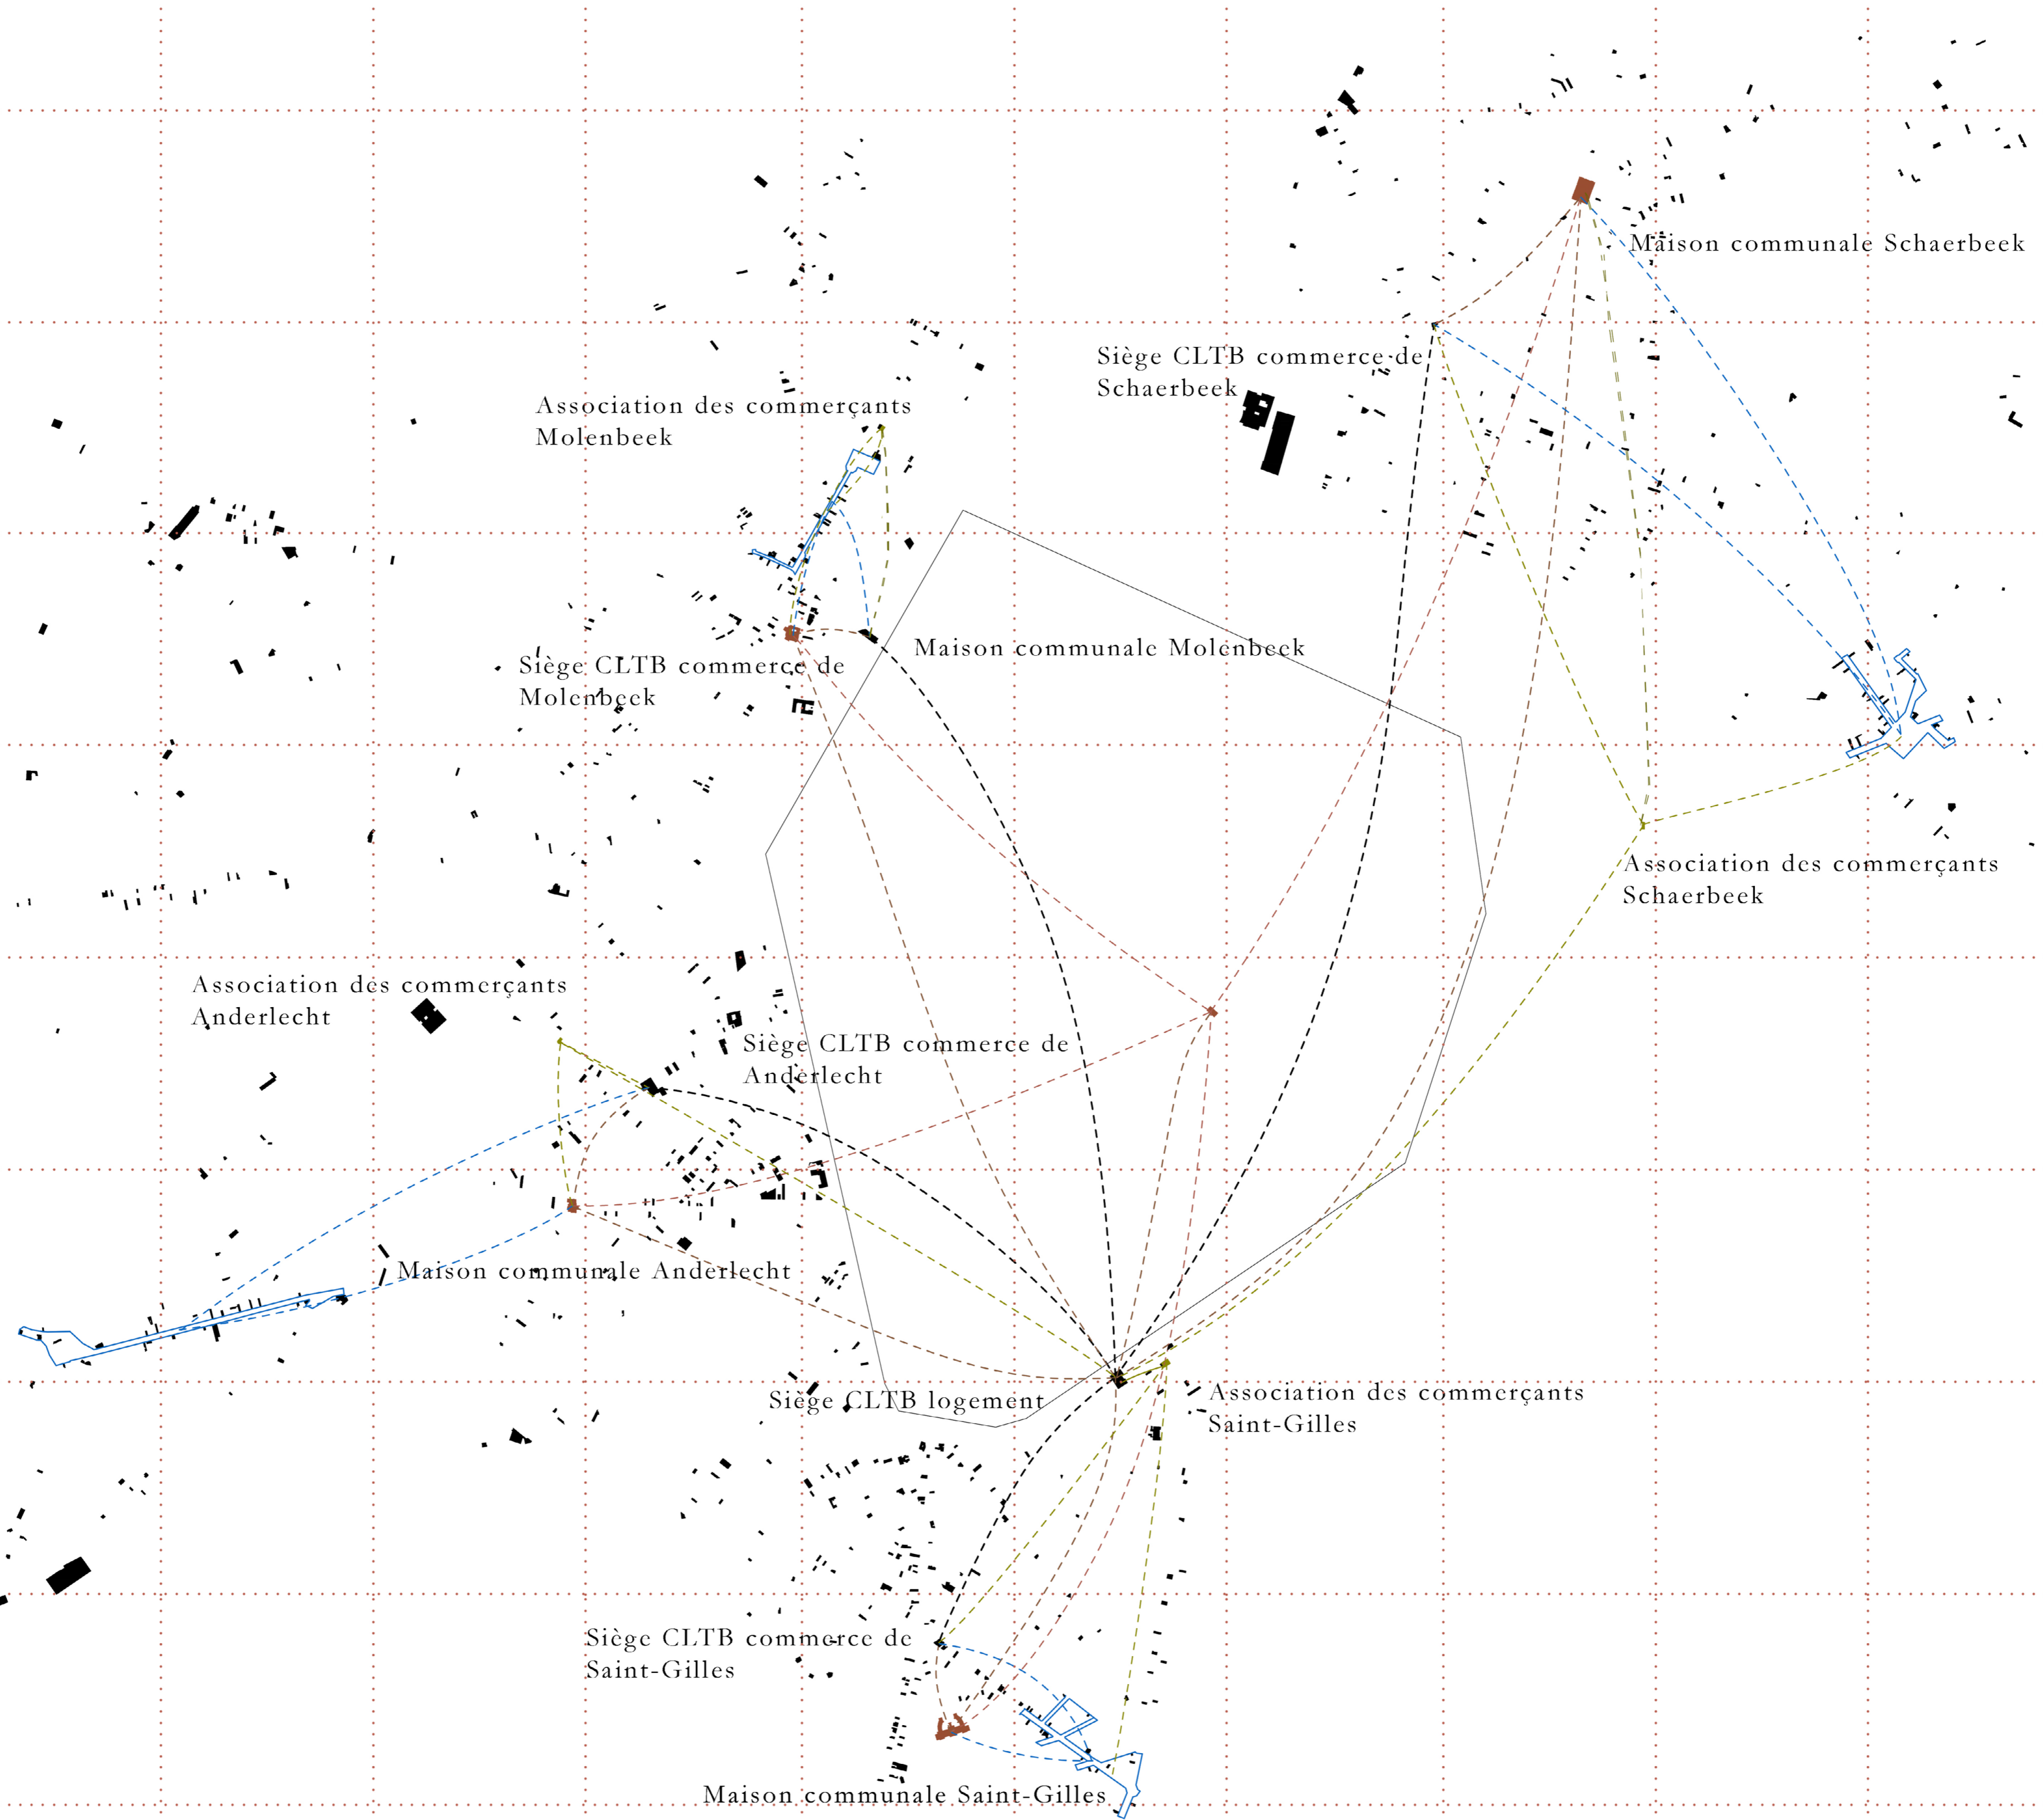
Maison communale Schaerbeek

Siège CLTB commerce de Schaerbeek

Association des commerçants Molenbeek

Maison communale Molenbeek

Siège CLTB commerce de Molenbeek

Association des commerçants Schaerbeek

Association des commerçants Anderlecht

Siège CLTB commerce de Anderlecht

Maison communale Anderlecht

Siège CLTB logement

Association des commerçants Saint-Gilles

Siège CLTB commerce de Saint-Gilles

Maison communale Saint-Gilles